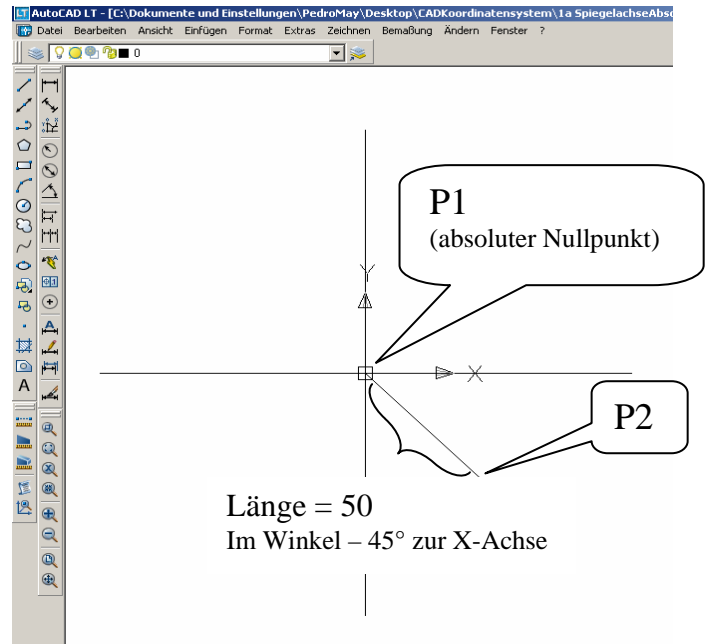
AutoCAD LT - [C:\Dokumente und Einstellungen\PedroMay\Desktop\CADKoordinatensystem\1a SpiegelachseAbs

Datei Bearbeiten Ansicht Einfügen Format Extras Zeichnen Bemaßung Ändern Fenster ?

0

P1
(absoluter Nullpunkt)

Y

X

P2

Länge = 50
Im Winkel – 45° zur X-Achse

A